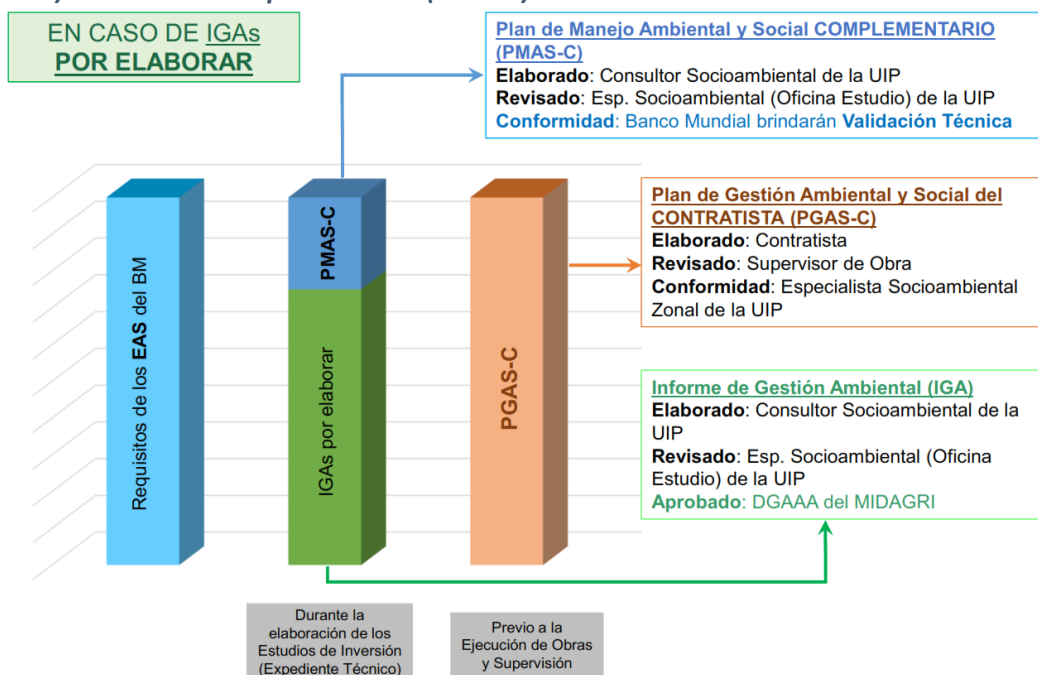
EN CASO DE IGAs
POR ELABORAR

Plan de Manejo Ambiental y Social COMPLEMENTARIO (PMAS-C)
Elaborado: Consultor Socioambiental de la UIP
Revisado: Esp. Socioambiental (Oficina Estudio) de la UIP
Conformidad: Banco Mundial brindarán Validación Técnica

Requisitos de los EAS del BM

PMAS-C

IGAs por elaborar

PGAS-C

Plan de Gestión Ambiental y Social del CONTRATISTA (PGAS-C)
Elaborado: Contratista
Revisado: Supervisor de Obra
Conformidad: Especialista Socioambiental Zonal de la UIP

Informe de Gestión Ambiental (IGA)
Elaborado: Consultor Socioambiental de la UIP
Revisado: Esp. Socioambiental (Oficina Estudio) de la UIP
Aprobado: DGAAA del MIDAGRI

Durante la elaboración de los Estudios de Inversión (Expediente Técnico)

Previo a la Ejecución de Obras y Supervisión